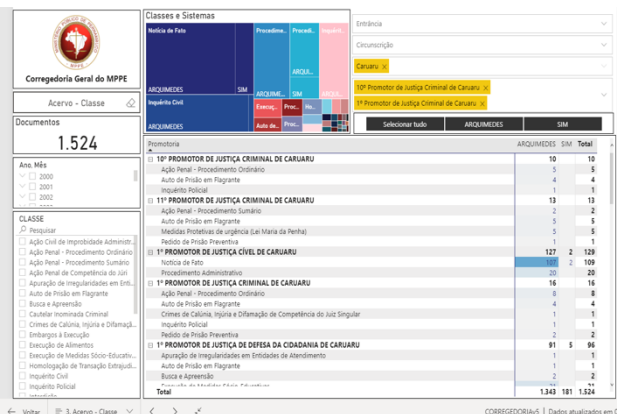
Corregedoria Geral do MPPE

Acervo - Classe

Documentos

1.524

Ano. Mês

2000

2001

2002

CLASSE

Pesquisar

Ação Civil de Improbidade Administr...

Ação Penal - Procedimento Ordinário

Ação Penal - Procedimento Sumário

Ação Penal de Competência do Júri

Apuração de Irregularidades em Enti...

Auto de Prisão em Flagrante

Busca e Apreensão

Cautelar Inominada Criminal

Crimes de Calúnia, Injúria e Difamaçã...

Embargos à Execução

Execução de Alimentos

Execução de Medidas Sócio-Educativ...

Homologação de Transação Extrajudi...

Inquérito Civil

Inquérito Policial

Classes e Sistemas

Notícia de Fato

Procedime...

Petição

Inquérito

ARQUIMEDES

SIM

ARQUI...

Inquérito Civil

Execuç...

Proc...

Ho...

Auto de...

Proc...

ARQUIMEDES

Entrância

Circunscrição

Caruaru

10º Promotor de Justiça Criminal de Caruaru

1º Promotor de Justiça Criminal de Caruaru

Selecionar tudo

ARQUIMEDES

SIM

| Promotoria | ARQUIMEDES | SIM | Total |
|---|---|---|---|
| ⊟ 10º PROMOTOR DE JUSTIÇA CRIMINAL DE CARUARU | 10 | | 10 |
| Ação Penal - Procedimento Ordinário | 5 | | 5 |
| Auto de Prisão em Flagrante | 4 | | 4 |
| Inquérito Policial | 1 | | 1 |
| ⊟ 11º PROMOTOR DE JUSTIÇA CRIMINAL DE CARUARU | 13 | | 13 |
| Ação Penal - Procedimento Sumário | 2 | | 2 |
| Auto de Prisão em Flagrante | 5 | | 5 |
| Medidas Protetivas de urgência (Lei Maria da Penha) | 5 | | 5 |
| Pedido de Prisão Preventiva | 1 | | 1 |
| ⊟ 1º PROMOTOR DE JUSTIÇA CÍVEL DE CARUARU | 127 | 2 | 129 |
| Notícia de Fato | 107 | 2 | 109 |
| Procedimento Administrativo | 20 | | 20 |
| ⊟ 1º PROMOTOR DE JUSTIÇA CRIMINAL DE CARUARU | 16 | | 16 |
| Ação Penal - Procedimento Ordinário | 8 | | 8 |
| Auto de Prisão em Flagrante | 4 | | 4 |
| Crimes de Calúnia, Injúria e Difamação de Competência do Juiz Singular | 1 | | 1 |
| Inquérito Policial | 1 | | 1 |
| Pedido de Prisão Preventiva | 2 | | 2 |
| ⊟ 1º PROMOTOR DE JUSTIÇA DE DEFESA DA CIDADANIA DE CARUARU | 91 | 5 | 96 |
| Apuração de Irregularidades em Entidades de Atendimento | 1 | | 1 |
| Auto de Prisão em Flagrante | 1 | | 1 |
| Busca e Apreensão | 2 | | 2 |
| Total | 1.343 | 181 | 1.524 |

Voltar

3. Acervo - Classe

CORREGEDORIAv5 | Dados atualizados em